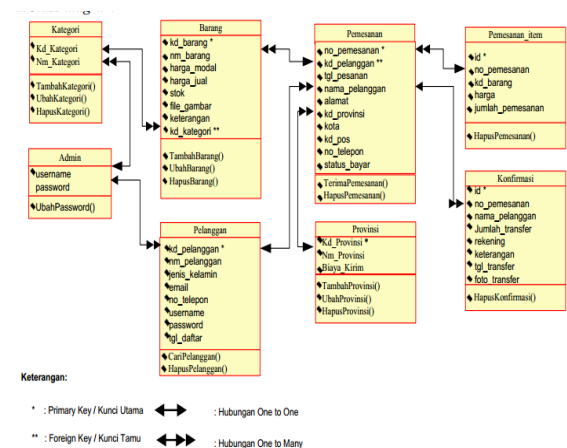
Kategori
Kd_Kategori
Nm_Kategori
TambahKategori()
UbahKategori()
HapusKategori()

Barang
kd_barang *
nm_barang
harga_modal
harga_jual
stok
file_gambar
keterangan
kd_kategori **
TambahBarang()
UbahBarang()
HapusBarang()

Pemesanan
no_pemesanan *
kd_pelanggan **
tgl_pesanan
nama_pelanggan
alamat
kd_provinsi
kota
kd_pos
no_telepon
status_bayar
TerimaPemesanan()
HapusPemesanan()

Pemesanan_item
id *
no_pemesanan
kd_barang
harga
jumlah_pemesanan
HapusPemesanan()

Admin
username
password
UbahPassword()

Pelanggan
kd_pelanggan *
nm_pelanggan
jenis_kelamin
email
no_telepon
username
password
tgl_daftar
CariPelanggan()
HapusPelanggan()

Provinsi
Kd_Provinsi *
Nm_Provinsi
Biaya_Kirim
TambahProvinsi()
UbahProvinsi()
HapusProvinsi()

Konfirmasi
id *
no_pemesanan
nama_pelanggan
Jumlah_transfer
rekening
keterangan
tgl_transfer
foto_transfer
HapusKonfirmasi()

Keterangan:

* : Primary Key / Kunci Utama : Hubungan One to One

** : Foreign Key / Kunci Tamu : Hubungan One to Many